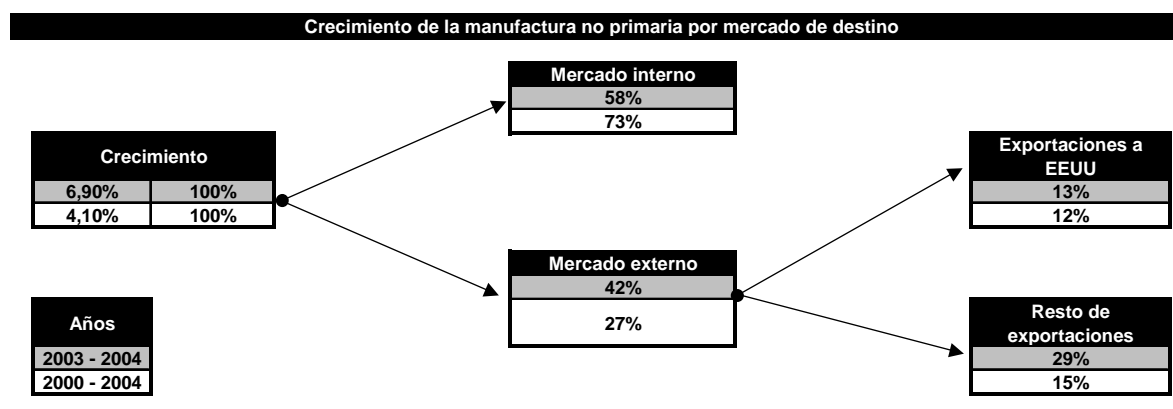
Crecimiento de la manufactura no primaria por mercado de destino

Crecimiento

| 6,90% | 100% |
|---|---|
| 4,10% | 100% |

Mercado interno
58%
73%

Mercado externo
42%
27%

Exportaciones a EEUU
13%
12%

Resto de exportaciones
29%
15%

Años
2003 - 2004
2000 - 2004